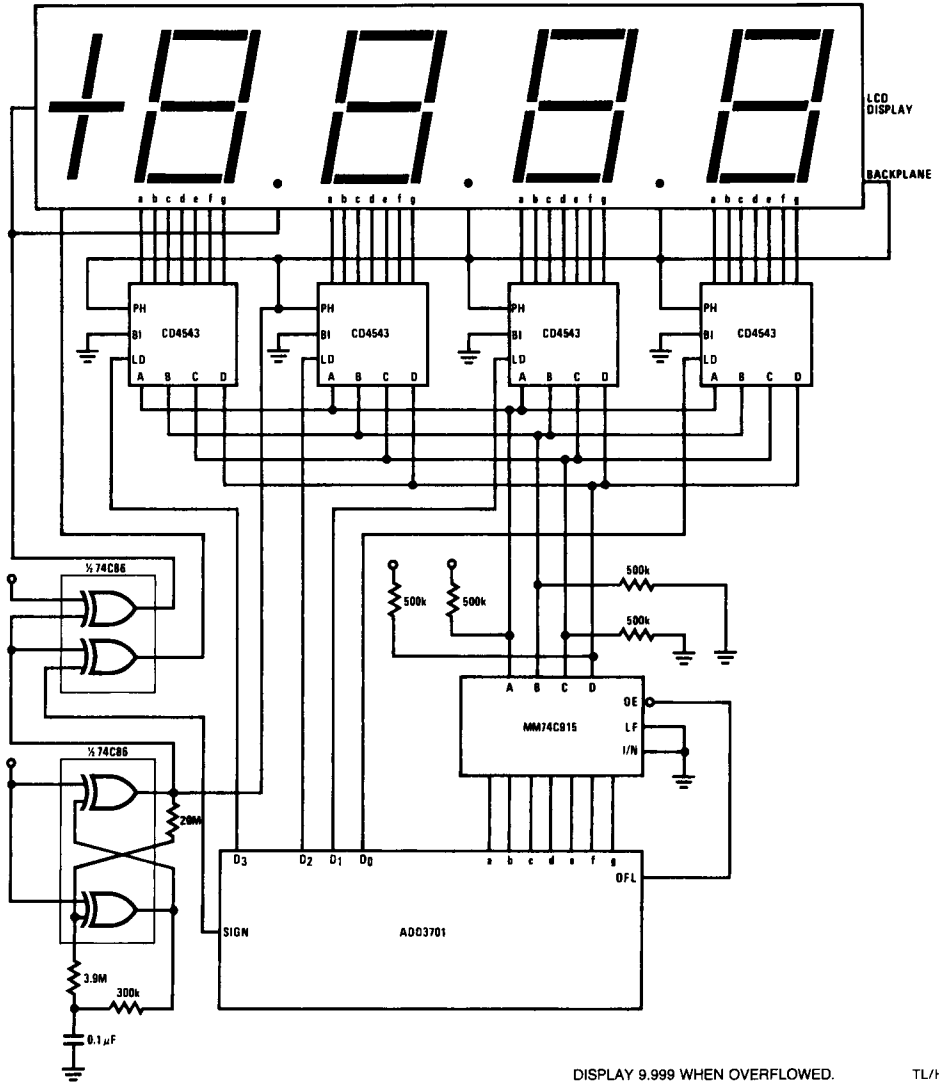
LCD DISPLAY

BACKPLANE

a b c d e f g

a b c d e f g

a b c d e f g

a b c d e f g

PH
BI
LD
CD4543
A B C D

PH
BI
LD
CD4543
A B C D

PH
BI
LD
CD4543
A B C D

PH
BI
LD
CD4543
A B C D

½ 74C86

500k

500k

500k

500k

A B C D
OE
MM74C915
LF
I/N

½ 74C86

20M

$D_3$ $D_2$ $D_1$ $D_0$ a b c d e f g

OFL

SIGN

ADD3701

3.9M

300k

0.1 $\mu$F

DISPLAY 9.999 WHEN OVERFLOWED.

TL/I